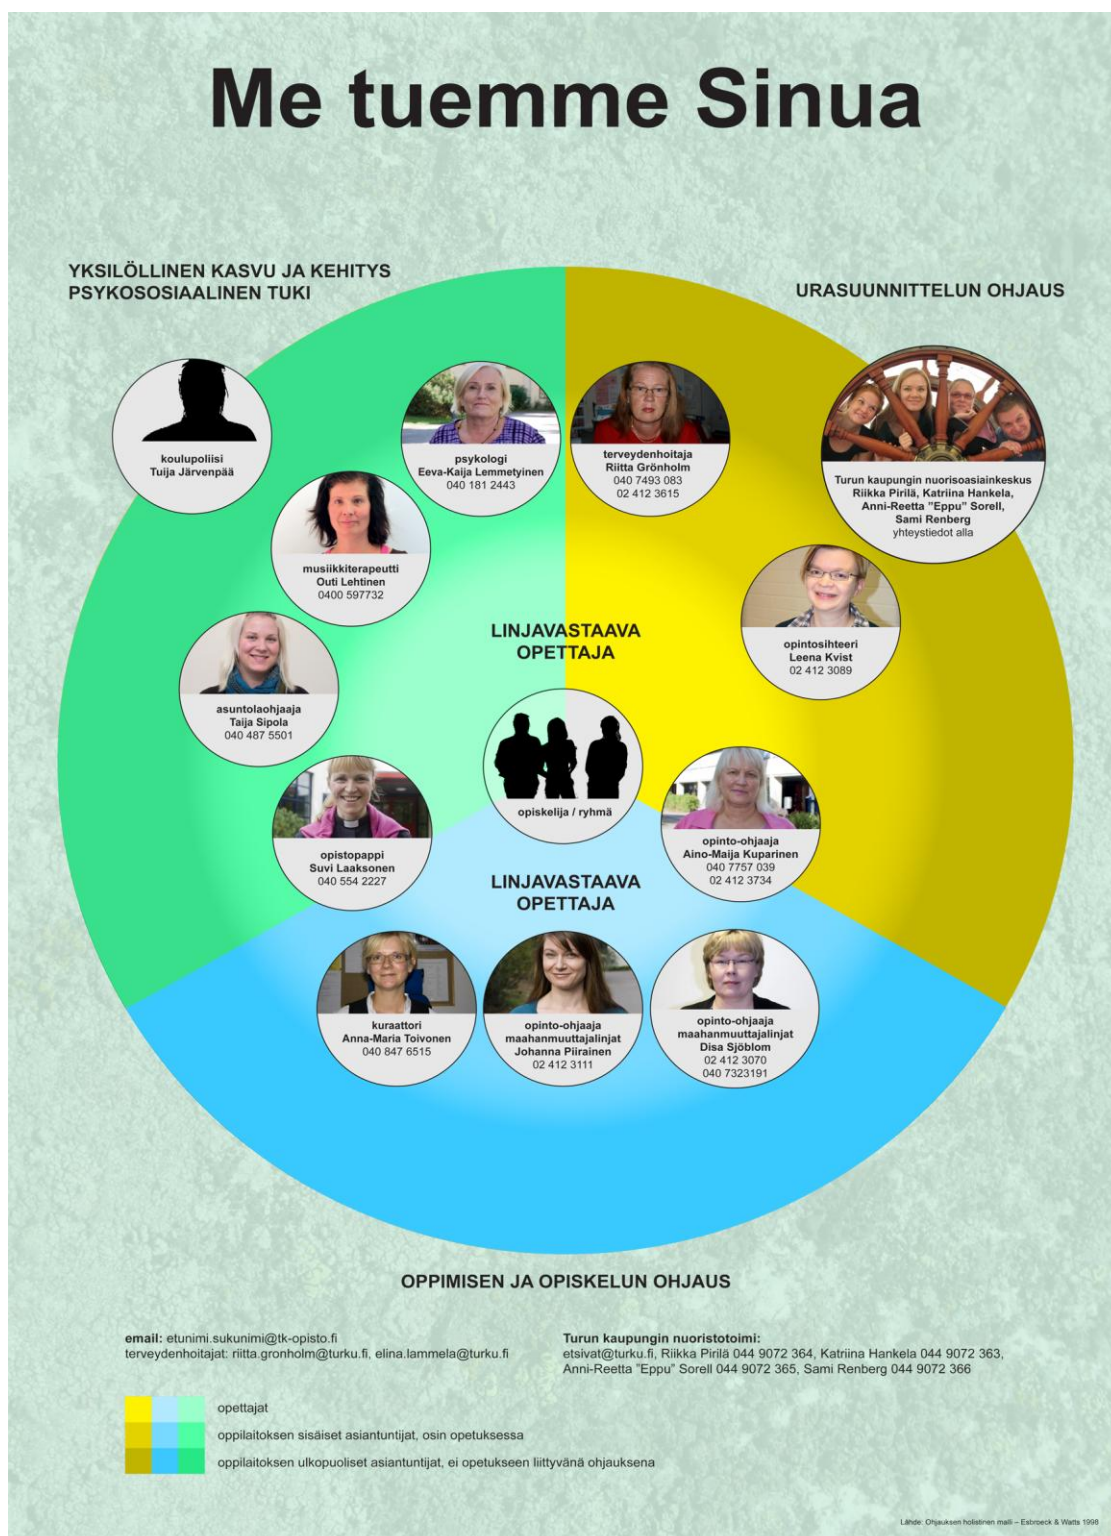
Me tuemme Sinua

YKSILÖLLINEN KASVU JA KEHITYS
PSYKOSOSIAALINEN TUKI

URASUUNNITTELUN OHJAUS

koulupoliisi
Tuija Järvenpää

psykologi
Eeva-Kaija Lemmetyinen
040 181 2443

terveydenhoitaja
Riitta Grönholm
040 7493 083
02 412 3615

Turun kaupungin nuorisoasiainkeskus
Riikka Pirilä, Katriina Hankela,
Anni-Reetta "Eppu" Sorell,
Sami Renberg
yhteystiedot alla

musiikkiterapeutti
Outi Lehtinen
0400 597732

opintosihteeri
Leena Kvist
02 412 3089

LINJAVASTAAVA
OPETTAJA

asuntolaohjaaja
Taija Sipola
040 487 5501

opiskelija / ryhmä

opinto-ohjaaja
Aino-Maija Kuparinen
040 7757 039
02 412 3734

opistopappi
Suvi Laaksonen
040 554 2227

LINJAVASTAAVA
OPETTAJA

kuraattori
Anna-Maria Toivonen
040 847 6515

opinto-ohjaaja
maahanmuuttajalinjat
Johanna Piirainen
02 412 3111

opinto-ohjaaja
maahanmuuttajalinjat
Disa Sjöblom
02 412 3070
040 7323191

OPPIMISEN JA OPISKELUN OHJAUS

email: etunimi.sukunimi@tk-opisto.fi
terveydenhoitajat: riitta.gronholm@turku.fi, elina.lammela@turku.fi

Turun kaupungin nuoristotoimi:
etsivat@turku.fi, Riikka Pirilä 044 9072 364, Katriina Hankela 044 9072 363,
Anni-Reetta "Eppu" Sorell 044 9072 365, Sami Renberg 044 9072 366

opettajat
oppilaitoksen sisäiset asiantuntijat, osin opetuksessa
oppilaitoksen ulkopuoliset asiantuntijat, ei opetukseen liittyvänä ohjauksena

Lähde: Ohjauksen holistinen malli – Esbroeck & Watts 1998